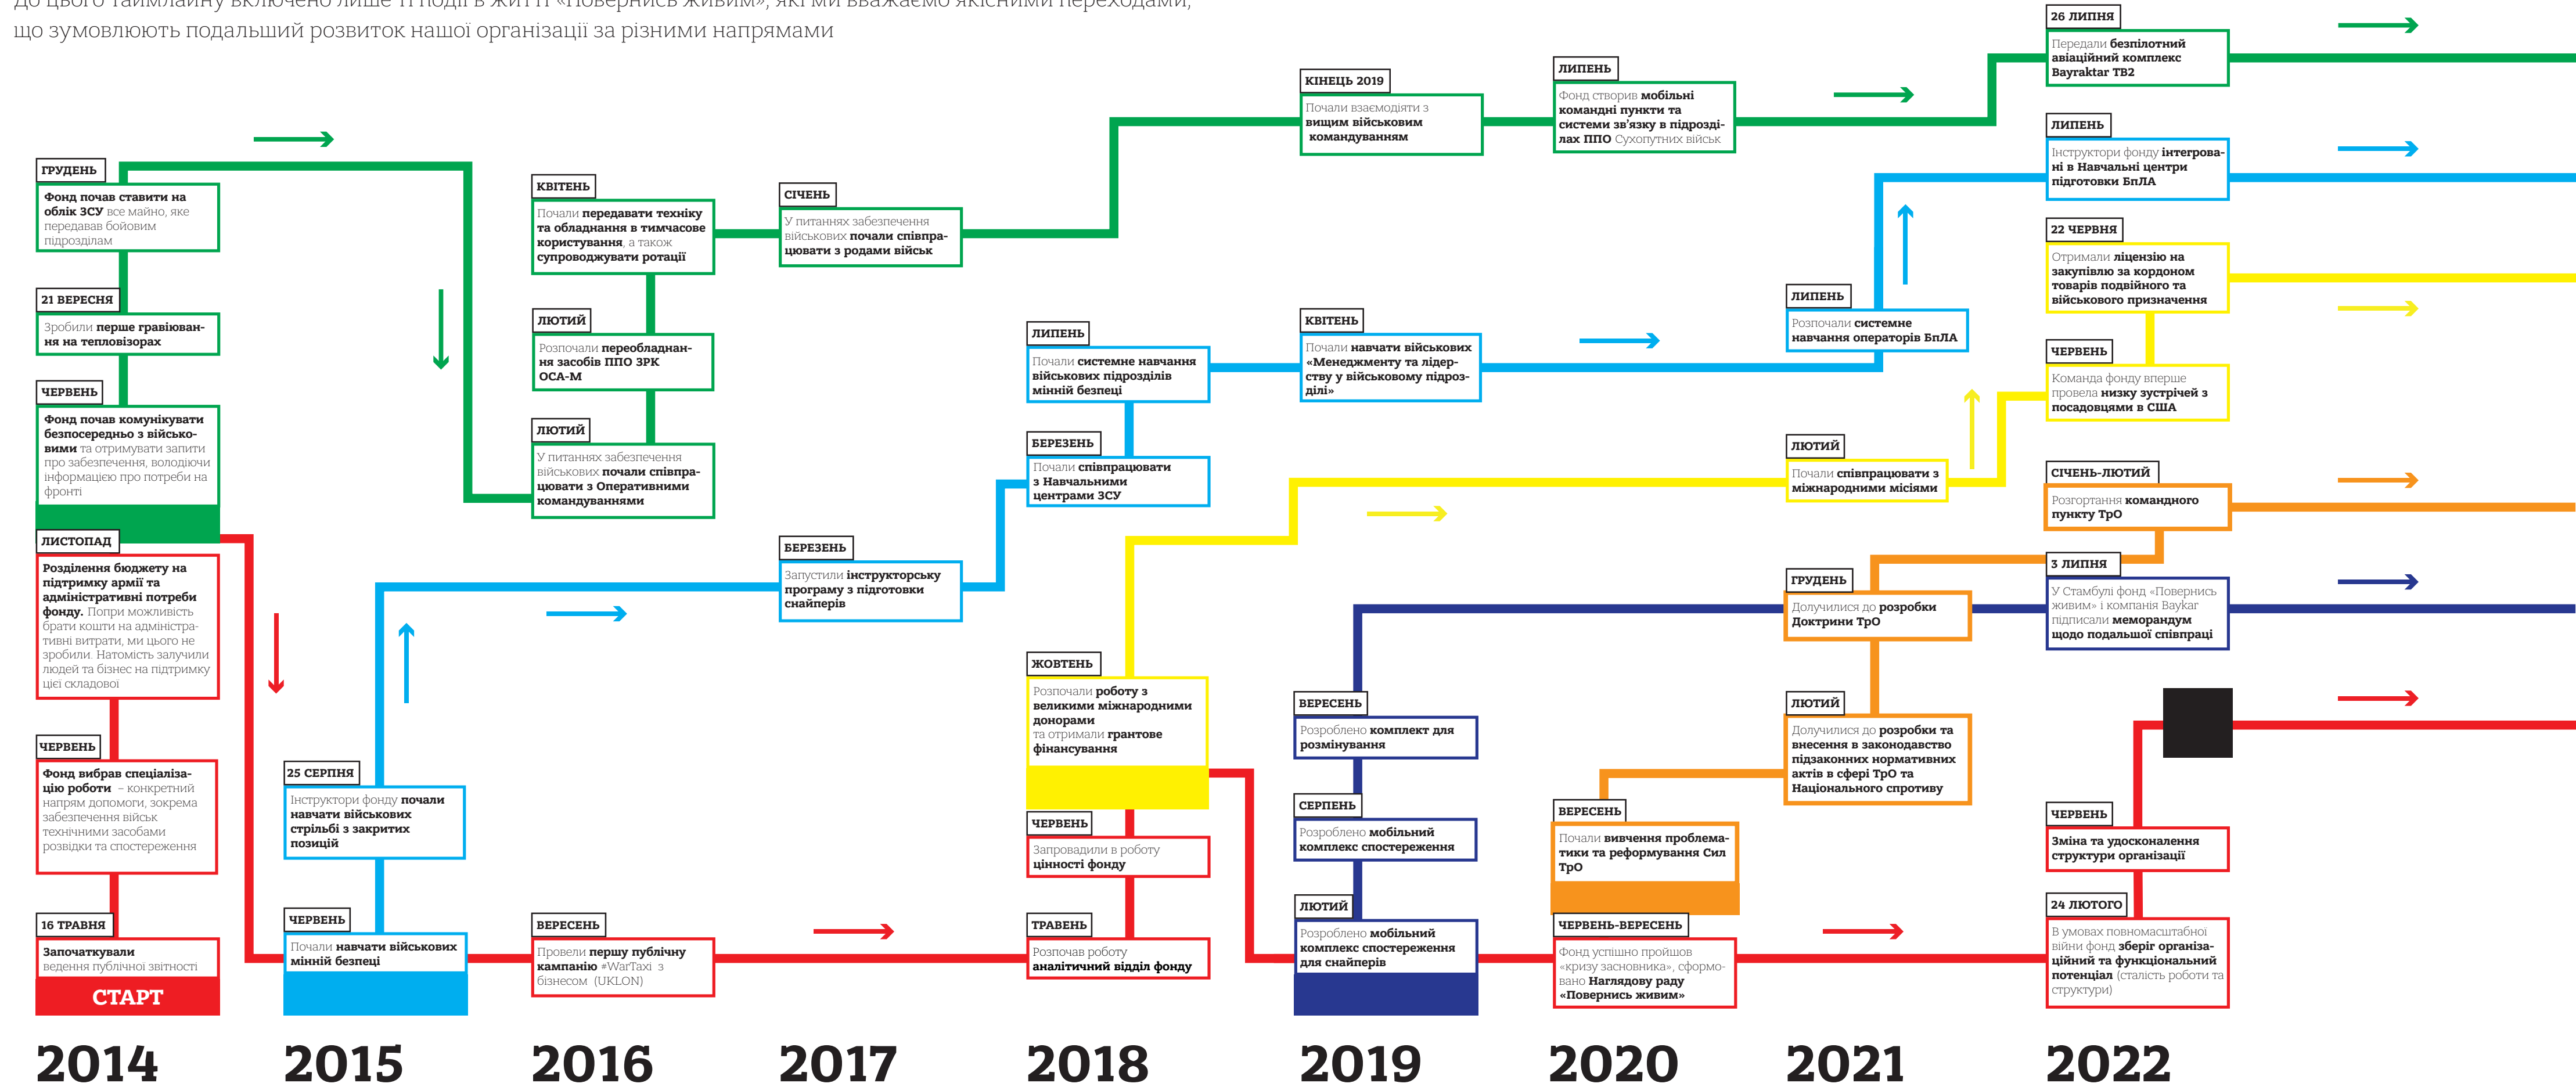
що зумовлюють подальший розвиток нашої організації за різними напрямами

ГРУДЕНЬ
Фонд почав ставити на облік ЗСУ все майно, яке передавав бойовим підрозділам

21 ВЕРЕСНЯ
Зробили перше гравіювання на тепловізорах

ЧЕРВЕНЬ
Фонд почав комунікувати безпосередньо з військовими та отримувати запити про забезпечення, володіючи інформацією про потреби на фронті

ЛИСТОПАД
Розділення бюджету на підтримку армії та адміністративні потреби фонду. Попри можливість брати кошти на адміністративні витрати, ми цього не зробили. Натомість залучили людей та бізнес на підтримку цієї складової

ЧЕРВЕНЬ
Фонд вибрав спеціалізацію роботи – конкретний напрям допомоги, зокрема забезпечення військ технічними засобами розвідки та спостереження

16 ТРАВНЯ
Започаткували ведення публічної звітності
СТАРТ

25 СЕРПНЯ
Інструктори фонду почали навчати військових стрільбі з закритих позицій

ЧЕРВЕНЬ
Почали навчати військових мінній безпеці

КВІТЕНЬ
Почали передавати техніку та обладнання в тимчасове користування, а також супроводжувати ротації

ЛЮТИЙ
Розпочали переобладнання засобів ППО ЗРК ОСА-М

ЛЮТИЙ
У питаннях забезпечення військових почали співпрацювати з Оперативними командуваннями

ВЕРЕСЕНЬ
Провели першу публічну кампанію #WarTaxi з бізнесом (UKLON)

СІЧЕНЬ
У питаннях забезпечення військових почали співпрацювати з родами військ

БЕРЕЗЕНЬ
Запустили інструкторську програму з підготовки снайперів

ЛИПЕНЬ
Почали системне навчання військових підрозділів мінній безпеці

БЕРЕЗЕНЬ
Почали співпрацювати з Навчальними центрами ЗСУ

ЖОВТЕНЬ
Розпочали роботу з великими міжнародними донорами та отримали грантове фінансування

ЧЕРВЕНЬ
Запровадили в роботу цінності фонду

ТРАВЕНЬ
Розпочав роботу аналітичний відділ фонду

КІНЕЦЬ 2019
Почали взаємодіяти з вищим військовим командуванням

КВІТЕНЬ
Почали навчати військових «Менеджменту та лідерству у військовому підрозділі»

ВЕРЕСЕНЬ
Розроблено комплект для розмінування

СЕРПЕНЬ
Розроблено мобільний комплекс спостереження

ЛЮТИЙ
Розроблено мобільний комплекс спостереження для снайперів

ЛИПЕНЬ
Фонд створив мобільні командні пункти та системи зв'язку в підрозділах ППО Сухопутних військ

ВЕРЕСЕНЬ
Почали вивчення проблематики та реформування Сил ТрО

ЧЕРВЕНЬ-ВЕРЕСЕНЬ
Фонд успішно пройшов «кризу засновника», сформовано Наглядову раду «Повернись живим»

ЛИПЕНЬ
Розпочали системне навчання операторів БпЛА

ЛЮТИЙ
Почали співпрацювати з міжнародними місіями

ГРУДЕНЬ
Долучилися до розробки Доктрини ТрО

ЛЮТИЙ
Долучилися до розробки та внесення в законодавство підзаконних нормативних актів в сфері ТрО та Національного спротиву

26 ЛИПНЯ
Передали безпілотний авіаційний комплекс Bayraktar TB2

ЛИПЕНЬ
Інструктори фонду інтегровані в Навчальні центри підготовки БпЛА

22 ЧЕРВНЯ
Отримали ліцензію на закупівлю за кордоном товарів подвійного та військового призначення

ЧЕРВЕНЬ
Команда фонду вперше провела низку зустрічей з посадовцями в США

СІЧЕНЬ-ЛЮТИЙ
Розгортання командного пункту ТрО

3 ЛИПНЯ
У Стамбулі фонд «Повернись живим» і компанія Baykar підписали меморандум щодо подальшої співпраці

ЧЕРВЕНЬ
Зміна та удосконалення структури організації

24 ЛЮТОГО
В умовах повномасштабної війни фонд зберіг організаційний та функціональний потенціал (сталість роботи та структури)

2014 2015 2016 2017 2018 2019 2020 2021 2022